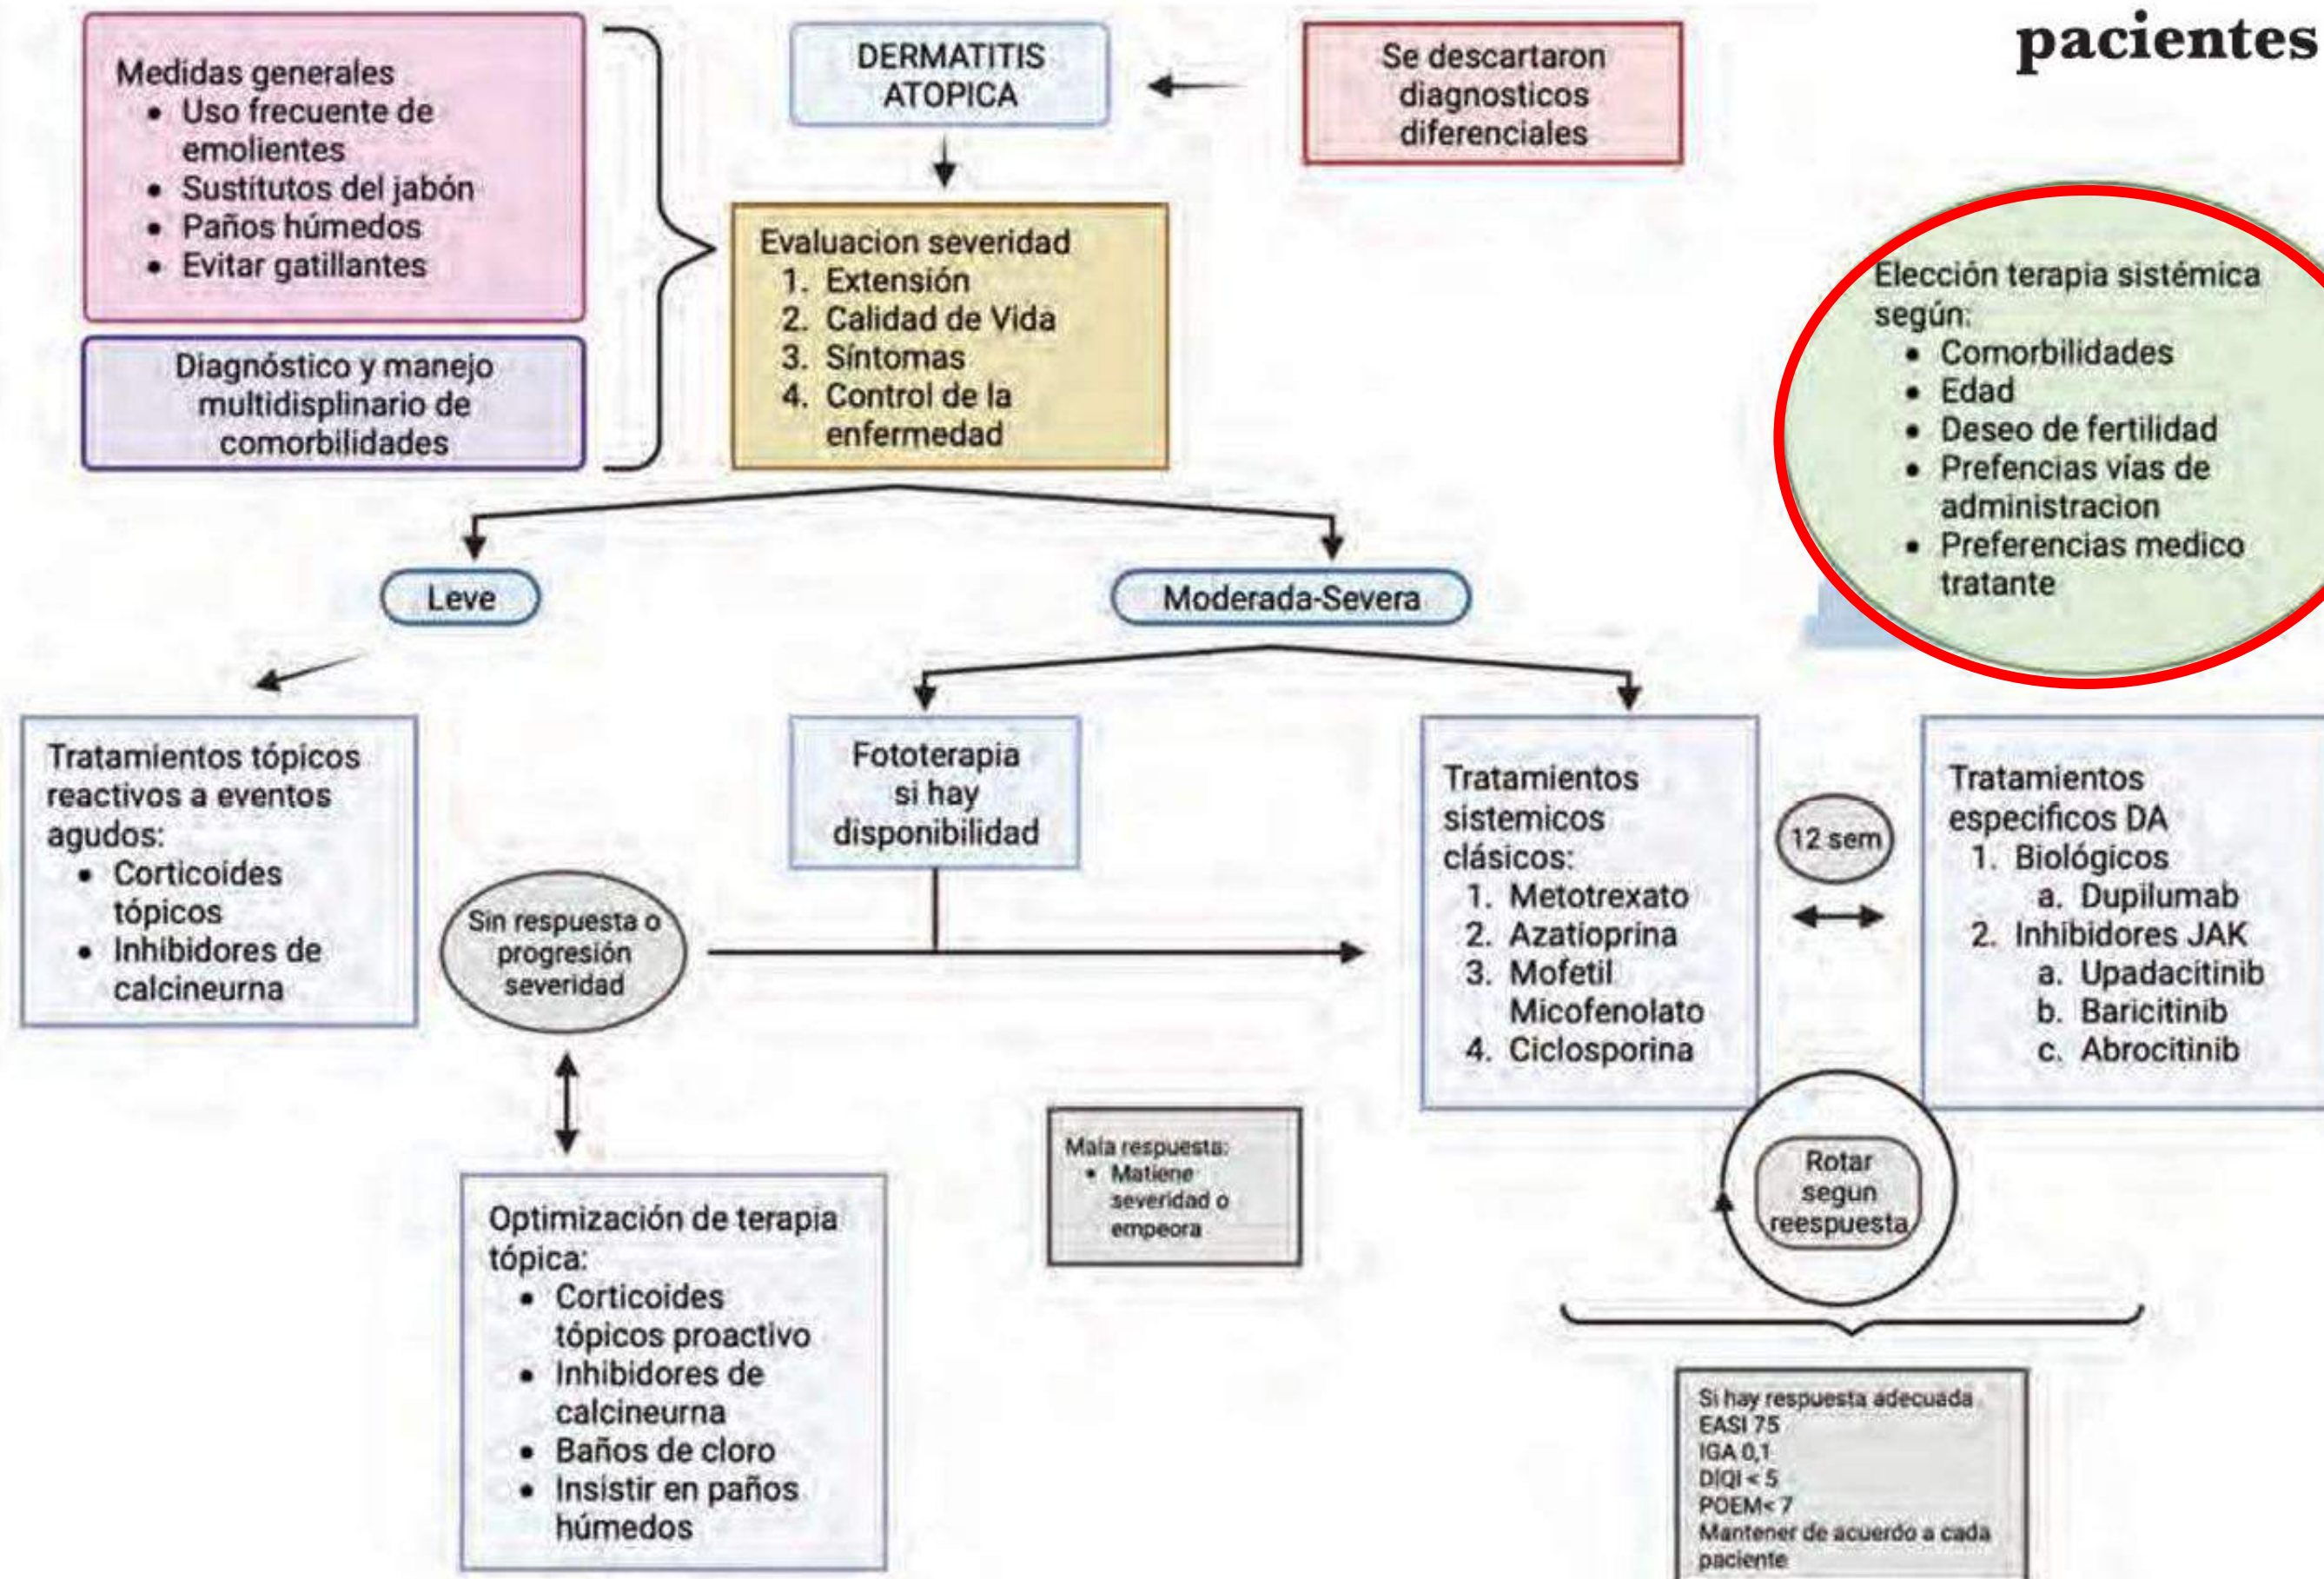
pacientes

Medidas generales
- Uso frecuente de emolientes
- Sustitutos del jabón
- Paños húmedos
- Evitar gatillantes

Diagnóstico y manejo multidisplinario de comorbilidades

DERMATITIS ATOPICA

Se descartaron diagnosticos diferenciales

Evaluacion severidad
1. Extensión
2. Calidad de Vida
3. Síntomas
4. Control de la enfermedad

Elección terapia sistémica según:
- Comorbilidades
- Edad
- Deseo de fertilidad
- Prefencias vías de administracion
- Preferencias medico tratante

Leve

Moderada-Severa

Tratamientos tópicos reactivos a eventos agudos:
- Corticoides tópicos
- Inhibidores de calcineurna

Fototerapia si hay disponibilidad

Sin respuesta o progresión severidad

Tratamientos sistemicos clásicos:
1. Metotrexato
2. Azatioprina
3. Mofetil Micofenolato
4. Ciclosporina

12 sem

Tratamientos especificos DA
1. Biológicos
a. Dupilumab
2. Inhibidores JAK
a. Upadacitinib
b. Baricitinib
c. Abrocitinib

Mala respuesta:
- Matiene severidad o empeora

Rotar segun reespuesta

Optimización de terapia tópica:
- Corticoides tópicos proactivo
- Inhibidores de calcineurna
- Baños de cloro
- Insistir en paños húmedos

Si hay respuesta adecuada
EASI 75
IGA 0,1
DIQI < 5
POEM< 7
Mantener de acuerdo a cada paciente